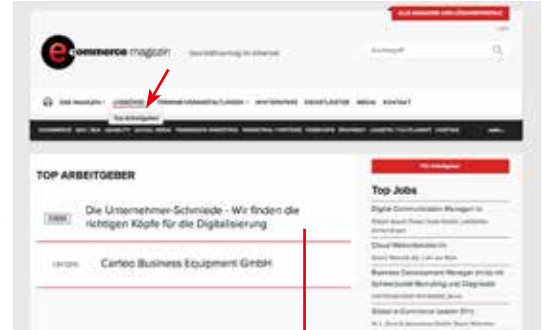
ALLE MAGAZINE UND LÖSUNGSPARTNER

e commerce magazin

Suchbegriff

DAS MAGAZIN LEXIKON TERMINE/VERANSTALTUNGEN WHITEPAPERS DIENSTLEISTER MEDIA KONTAKT

Top Arbeitgeber

TOP ARBEITGEBER

Die Unternehmer-Schmiede - Wir finden die richtigen Köpfe für die Digitalisierung

Carloo Business Equipment GmbH

Top Jobs

Digital Communication Manager (m

Cloud Websitebetrieb (m

Business Development Manager (m/w) mit Schwerpunkt Recruiting und Diagnostik

Global e-Commerce Leader (f/m)